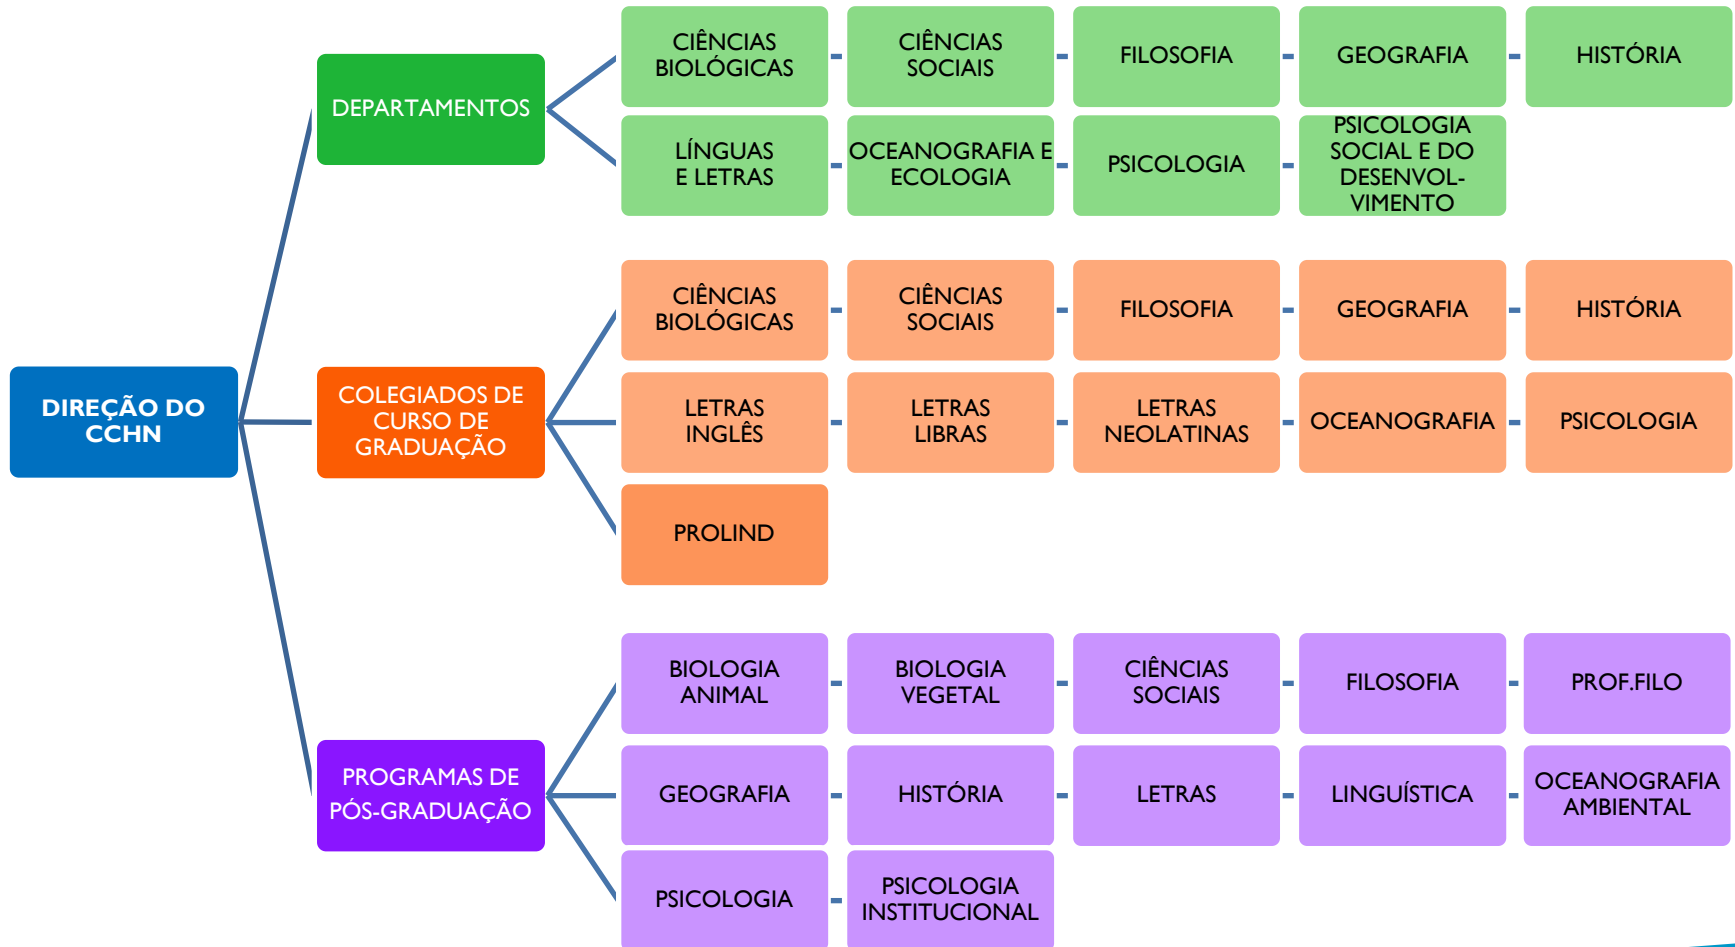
DIREÇÃO DO CCHN

DEPARTAMENTOS

CIÊNCIAS BIOLÓGICAS
CIÊNCIAS SOCIAIS
FILOSOFIA
GEOGRAFIA
HISTÓRIA
LÍNGUAS E LETRAS
OCEANOGRAFIA E ECOLOGIA
PSICOLOGIA
PSICOLOGIA SOCIAL E DO DESENVOLVIMENTO

COLEGIADOS DE CURSO DE GRADUAÇÃO

CIÊNCIAS BIOLÓGICAS
CIÊNCIAS SOCIAIS
FILOSOFIA
GEOGRAFIA
HISTÓRIA
LETRAS INGLÊS
LETRAS LIBRAS
LETRAS NEOLATINAS
OCEANOGRAFIA
PSICOLOGIA
PROLIND

PROGRAMAS DE PÓS-GRADUAÇÃO

BIOLOGIA ANIMAL
BIOLOGIA VEGETAL
CIÊNCIAS SOCIAIS
FILOSOFIA
PROF.FILO
GEOGRAFIA
HISTÓRIA
LETRAS
LINGUÍSTICA
OCEANOGRAFIA AMBIENTAL
PSICOLOGIA
PSICOLOGIA INSTITUCIONAL